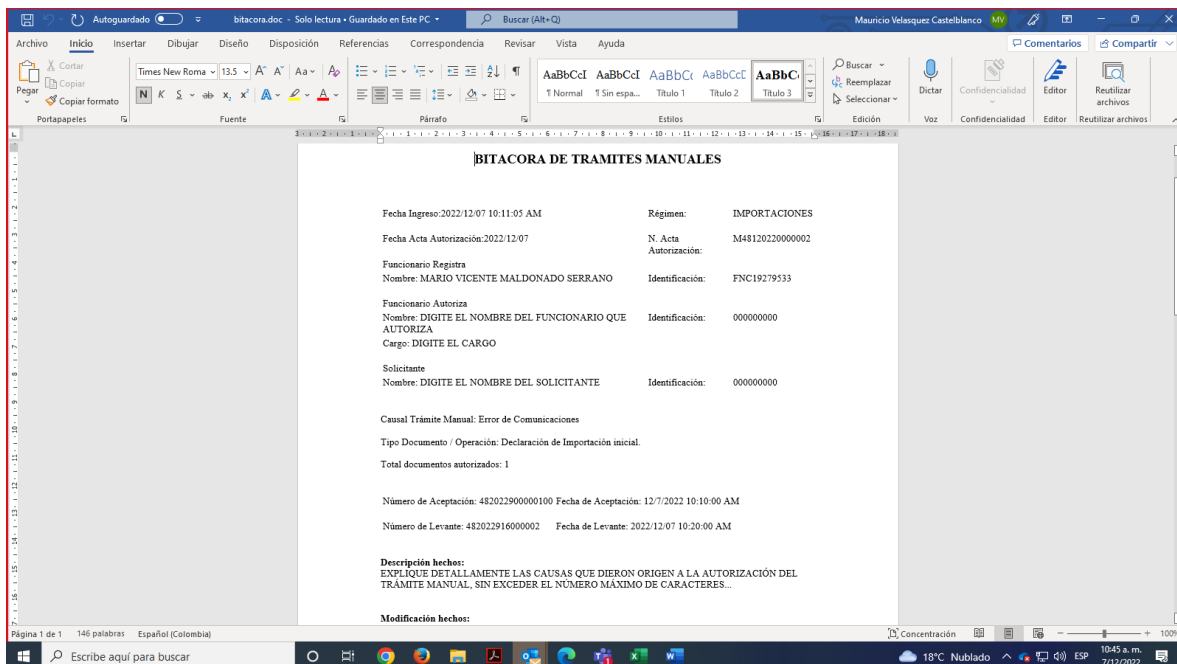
Autoguardado bitacora.doc - Solo lectura • Guardado en Este PC Buscar (Alt+Q) Mauricio Velasquez Castelblanco MV

Archivo Inicio Insertar Dibujar Diseño Disposición Referencias Correspondencia Revisar Vista Ayuda Comentarios Compartir

Cortar Copiar Pegar Copiar formato Portapapeles Times New Roma 13.5 N K S Fuente Párrafo AaBbCcI AaBbCcI AaBbCc AaBbCcD AaBbC ¶ Normal ¶ Sin espa... Título 1 Título 2 Título 3 Estilos Buscar Reemplazar Seleccionar Edición Dictar Voz Confidencialidad Confidencialidad Editor Editor Reutilizar archivos Reutilizar archivos

BITACORA DE TRAMITES MANUALES

Fecha Ingreso:2022/12/07 10:11:05 AM Régimen: IMPORTACIONES

Fecha Acta Autorización:2022/12/07 N. Acta Autorización: M48120220000002

Funcionario Registra
Nombre: MARIO VICENTE MALDONADO SERRANO Identificación: FNC19279533

Funcionario Autoriza
Nombre: DIGITE EL NOMBRE DEL FUNCIONARIO QUE AUTORIZA Identificación: 000000000
Cargo: DIGITE EL CARGO

Solicitante
Nombre: DIGITE EL NOMBRE DEL SOLICITANTE Identificación: 000000000

Causal Trámite Manual: Error de Comunicaciones

Tipo Documento / Operación: Declaración de Importación inicial.

Total documentos autorizados: 1

Número de Aceptación: 482022900000100 Fecha de Aceptación: 12/7/2022 10:10:00 AM

Número de Levante: 482022916000002 Fecha de Levante: 2022/12/07 10:20:00 AM

Descripción hechos:
EXPLIQUE DETALLAMENTE LAS CAUSAS QUE DIERON ORIGEN A LA AUTORIZACIÓN DEL TRÁMITE MANUAL, SIN EXCEDER EL NÚMERO MÁXIMO DE CARACTERES...

Modificación hechos:

Página 1 de 1 146 palabras Español (Colombia) Concentración

Escribe aquí para buscar 18°C Nublado ESP 10:45 a. m. 7/12/2022